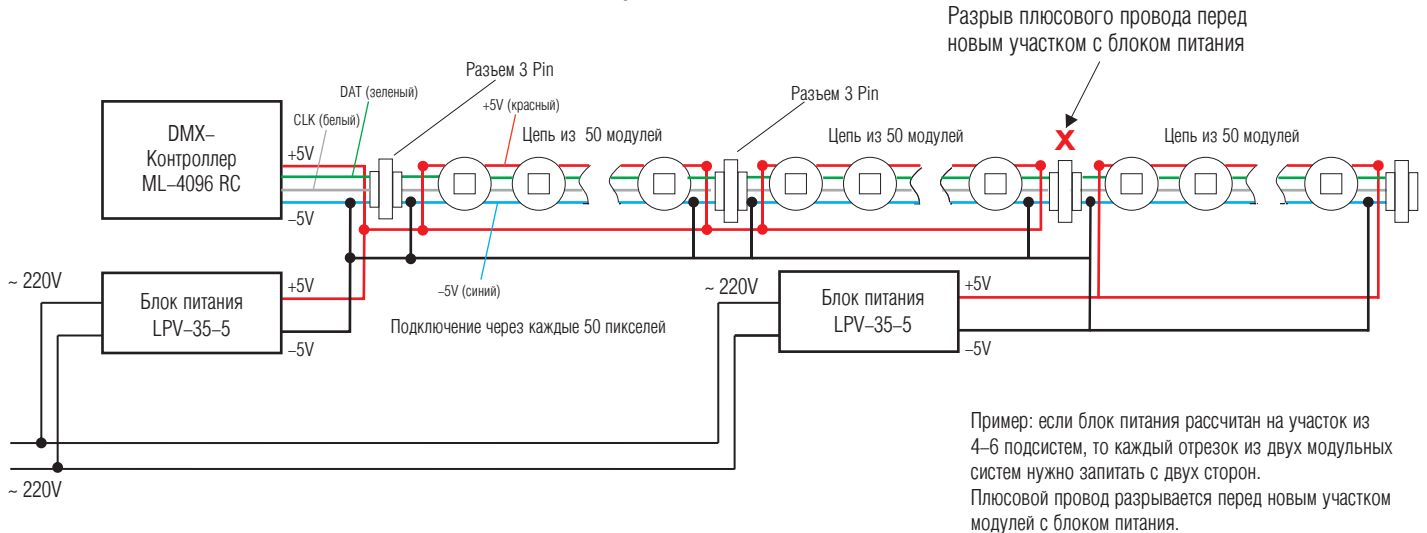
Разрыв плюсового провода перед новым участком с блоком питания

Разъем 3 Pin

DAT (зеленый)

CLK (белый)

+5V (красный)

DMX–
Контроллер
ML–4096 RC

+5V

–5V

Цепь из 50 модулей

Разъем 3 Pin

Цепь из 50 модулей

X

Цепь из 50 модулей

~ 220V

Блок питания
LPV–35–5

+5V

–5V

–5V (синий)

Подключение через каждые 50 пикселей

~ 220V

Блок питания
LPV–35–5

+5V

–5V

~ 220V

Пример: если блок питания рассчитан на участок из 4–6 подсистем, то каждый отрезок из двух модульных систем нужно запитать с двух сторон.
Плюсовой провод разрывается перед новым участком модулей с блоком питания.